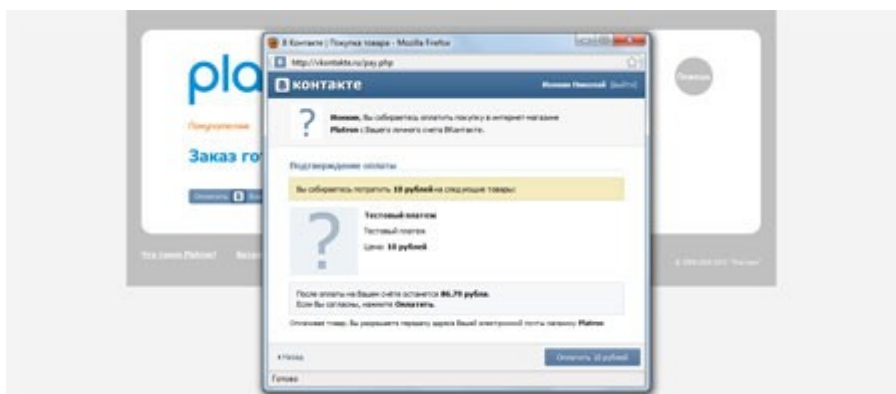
В Контакте | Покупка товара - Mozilla Firefox

http://vkontakte.ru/pay.php

В контакте

Помощь

pla

Покупателям

Заказ го

Оплатить

Что такое Platron?

Ионин, Вы собираетесь оплатить покупку в интернет-магазине Platron с Вашего личного счета ВКонтакте.

Подтверждение оплаты

Вы собираетесь потратить 10 рублей на следующие товары:

Тестовый платеж

Тестовый платеж

Цена: 10 рублей

После оплаты на Вашем счете останется 86.79 рубля.

Если Вы согласны, нажмите Оплатить.

Оплачивая товар, Вы разрешаете передачу адреса Вашей электронной почты магазину Platron.

Назад

Оплатить 10 рублей

Готово